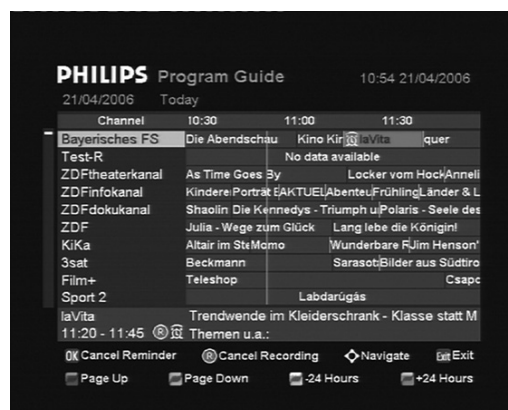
PHILIPS Program Guide 10:54 21/04/2006
21/04/2006 Today

| Channel | 10:30 | 11:00 | 11:30 |
|---|---|---|---|
| Bayerisches FS | Die Abendschau | Kino Kir laVita | quer |
| Test-R | No data available | | |
| ZDFtheaterkanal | As Time Goes By | | Locker vom Hoc Anneli |
| ZDFinfokanal | Kindere Porträt E AKTUEL Abenteu Frühling Länder & L | | |
| ZDFdokukanal | Shaolin Die Kennedys - Triumph u Polaris - Seele des | | |
| ZDF | Julia - Wege zum Glück | Lang lebe die Königin! | |
| KiKa | Altair im St Momo | Wunderbare F Jim Henson' | |
| 3sat | Beckmann | Sarasot Bilder aus Südtiro | |
| Film+ | Teleshop | | Csapo |
| Sport 2 | Labdarúgás | | |

laVita Trendwende im Kleiderschrank - Klasse statt M
11:20 - 11:45 Themen u.a.:

OK Cancel Reminder   Cancel Recording   Navigate   Exit Exit
Page Up   Page Down   -24 Hours   +24 Hours